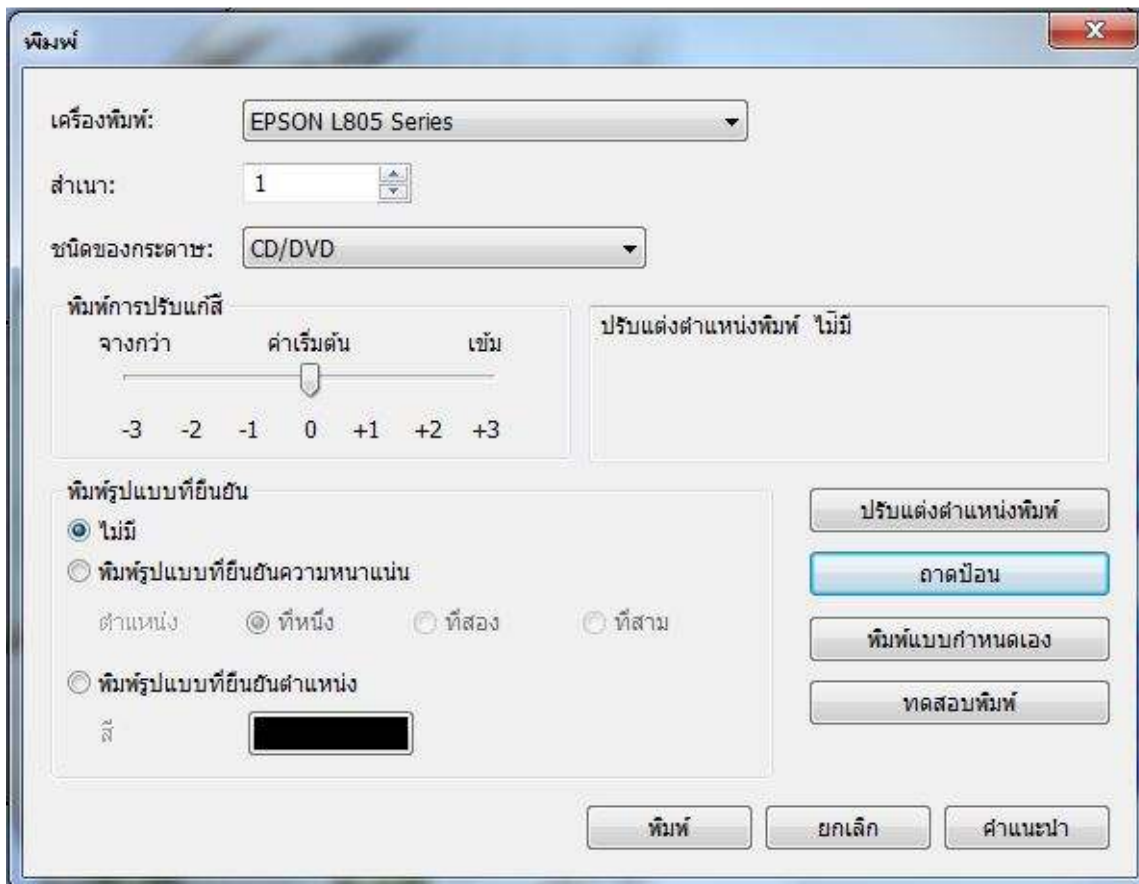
พิมพ์

เครื่องพิมพ์: EPSON L805 Series

สำเนา: 1

ชนิดของกระดาษ: CD/DVD

พิมพ์การปรับแก้สี
จางกว่า ค่าเริ่มต้น เข้ม
-3 -2 -1 0 +1 +2 +3

ปรับแต่งตำแหน่งพิมพ์ ไม่มี

พิมพ์รูปแบบที่ยืนยัน
ไม่มี
พิมพ์รูปแบบที่ยืนยันความหนาแน่น
ตำแหน่ง ที่หนึ่ง ที่สอง ที่สาม
พิมพ์รูปแบบที่ยืนยันตำแหน่ง
สี

ปรับแต่งตำแหน่งพิมพ์
ถาดป้อน
พิมพ์แบบกำหนดเอง
ทดสอบพิมพ์

พิมพ์ ยกเลิก คำแนะนำ